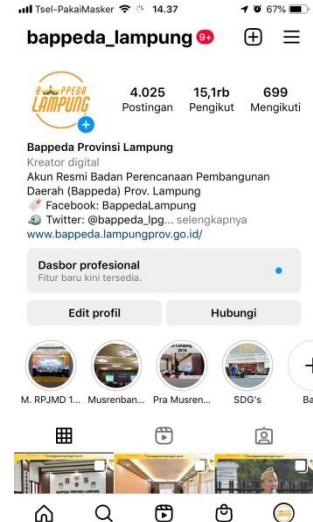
Tsel-PakaiMasker 14.37 67%

bappeda_lampung 9+

BAPPEDA LAMPUNG

4.025 Postingan
15,1rb Pengikut
699 Mengikuti

Bappeda Provinsi Lampung
Kreator digital
Akun Resmi Badan Perencanaan Pembangunan Daerah (Bappeda) Prov. Lampung
Facebook: BappedaLampung
Twitter: @bappeda_lpg... selengkapnya
www.bappeda.lampungprov.go.id/

Dasbor profesional
Fitur baru kini tersedia.

Edit profil
Hubungi

M. RPJMD 1...
Musrenban...
Pra Musren...
SDG's
Ba

BAPPEDA PROVINSI LAMPUNG